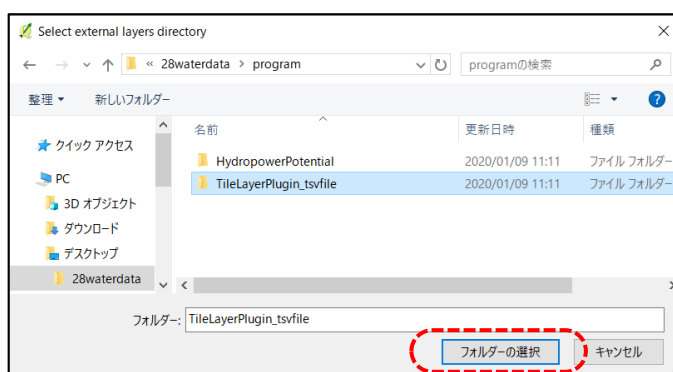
Select external layers directory

« 28waterdata › program

programの検索

整理 ▾ 新しいフォルダー

クイック アクセス
PC
3D オブジェクト
ダウンロード
デスクトップ
28waterdata

| 名前 | 更新日時 | 種類 |
|---|---|---|
| HydropowerPotential | 2020/01/09 11:11 | ファイル フォルダー |
| TileLayerPlugin_tsvfile | 2020/01/09 11:11 | ファイル フォルダー |

フォルダー: TileLayerPlugin_tsvfile

フォルダーの選択 キャンセル